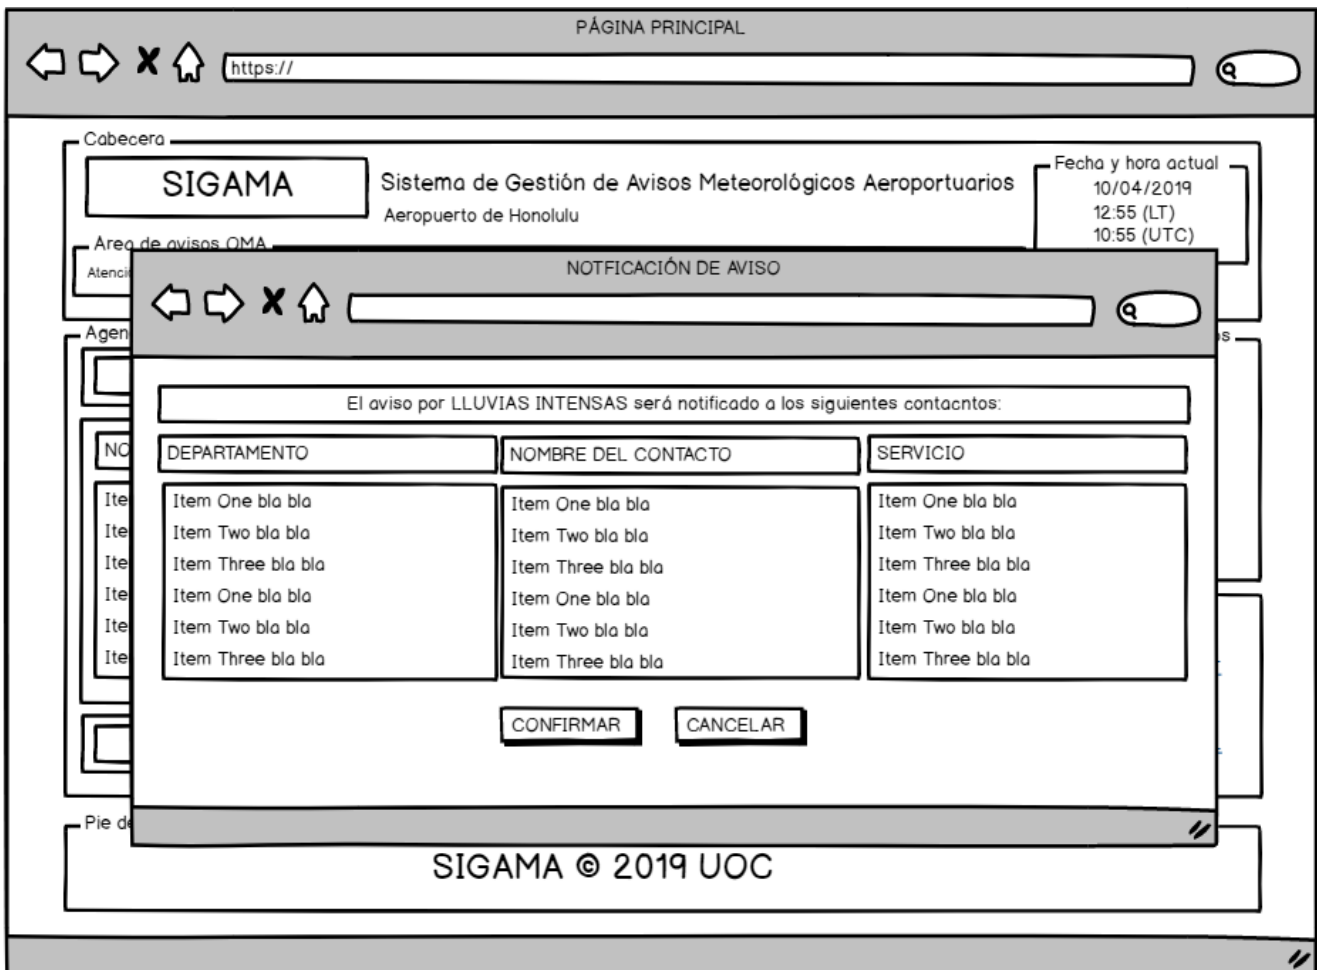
PÁGINA PRINCIPAL

https://

Cabecera

SIGAMA

Sistema de Gestión de Avisos Meteorológicos Aeroportuarios

Aeropuerto de Honolulu

Fecha y hora actual
10/04/2019
12:55 (LT)
10:55 (UTC)

Area de avisos OMA

Atenci

Agen

NO

Ite
Ite
Ite
Ite
Ite
Ite

s

Pie de

NOTFICACIÓN DE AVISO

El aviso por LLUVIAS INTENSAS será notificado a los siguientes contacntos:

| DEPARTAMENTO | NOMBRE DEL CONTACTO | SERVICIO |
|---|---|---|
| Item One bla bla | Item One bla bla | Item One bla bla |
| Item Two bla bla | Item Two bla bla | Item Two bla bla |
| Item Three bla bla | Item Three bla bla | Item Three bla bla |
| Item One bla bla | Item One bla bla | Item One bla bla |
| Item Two bla bla | Item Two bla bla | Item Two bla bla |
| Item Three bla bla | Item Three bla bla | Item Three bla bla |

CONFIRMAR

CANCELAR

SIGAMA © 2019 UOC